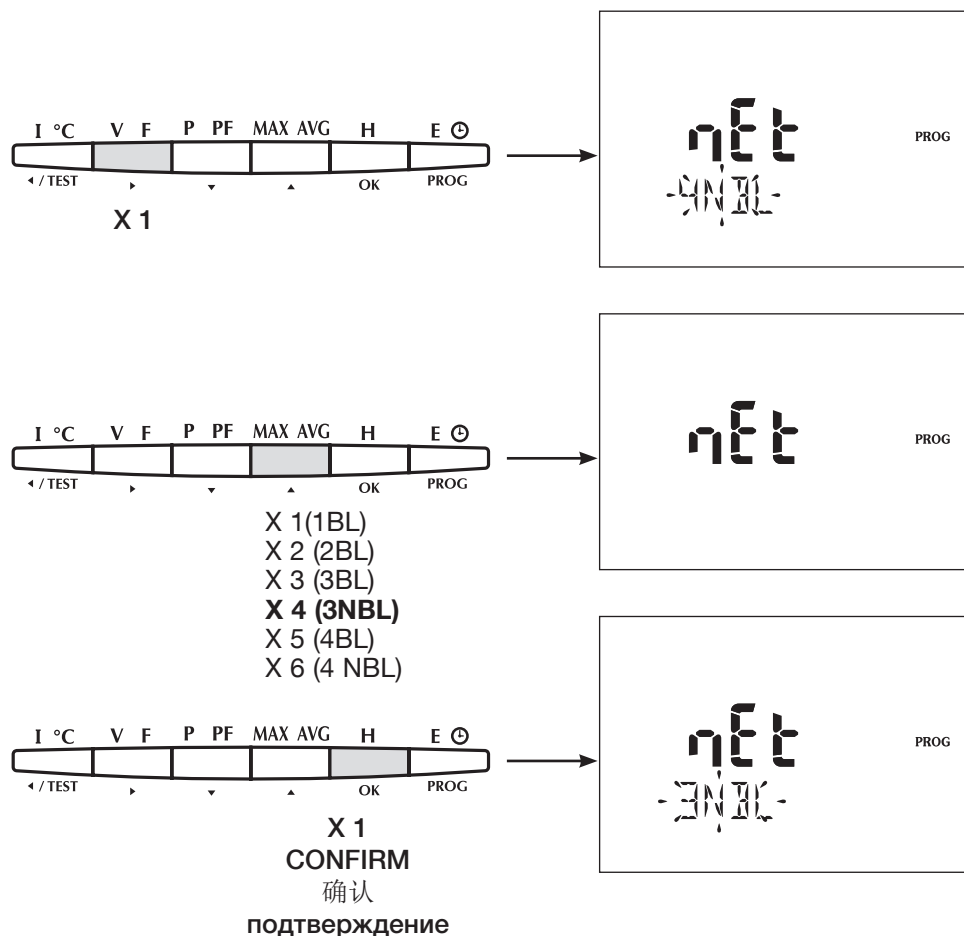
I °C V F P PF MAX AVG H E ⏲
◂ / TEST ▸ ▾ ▴ OK PROG

X 1

nEt
-4NBL-
PROG

I °C V F P PF MAX AVG H E ⏲
◂ / TEST ▸ ▾ ▴ OK PROG

X 1(1BL)
X 2 (2BL)
X 3 (3BL)
**X 4 (3NBL)**
X 5 (4BL)
X 6 (4 NBL)

nEt
PROG

I °C V F P PF MAX AVG H E ⏲
◂ / TEST ▸ ▾ ▴ OK PROG

X 1
CONFIRM
确认
подтверждение

nEt
-3NBL-
PROG